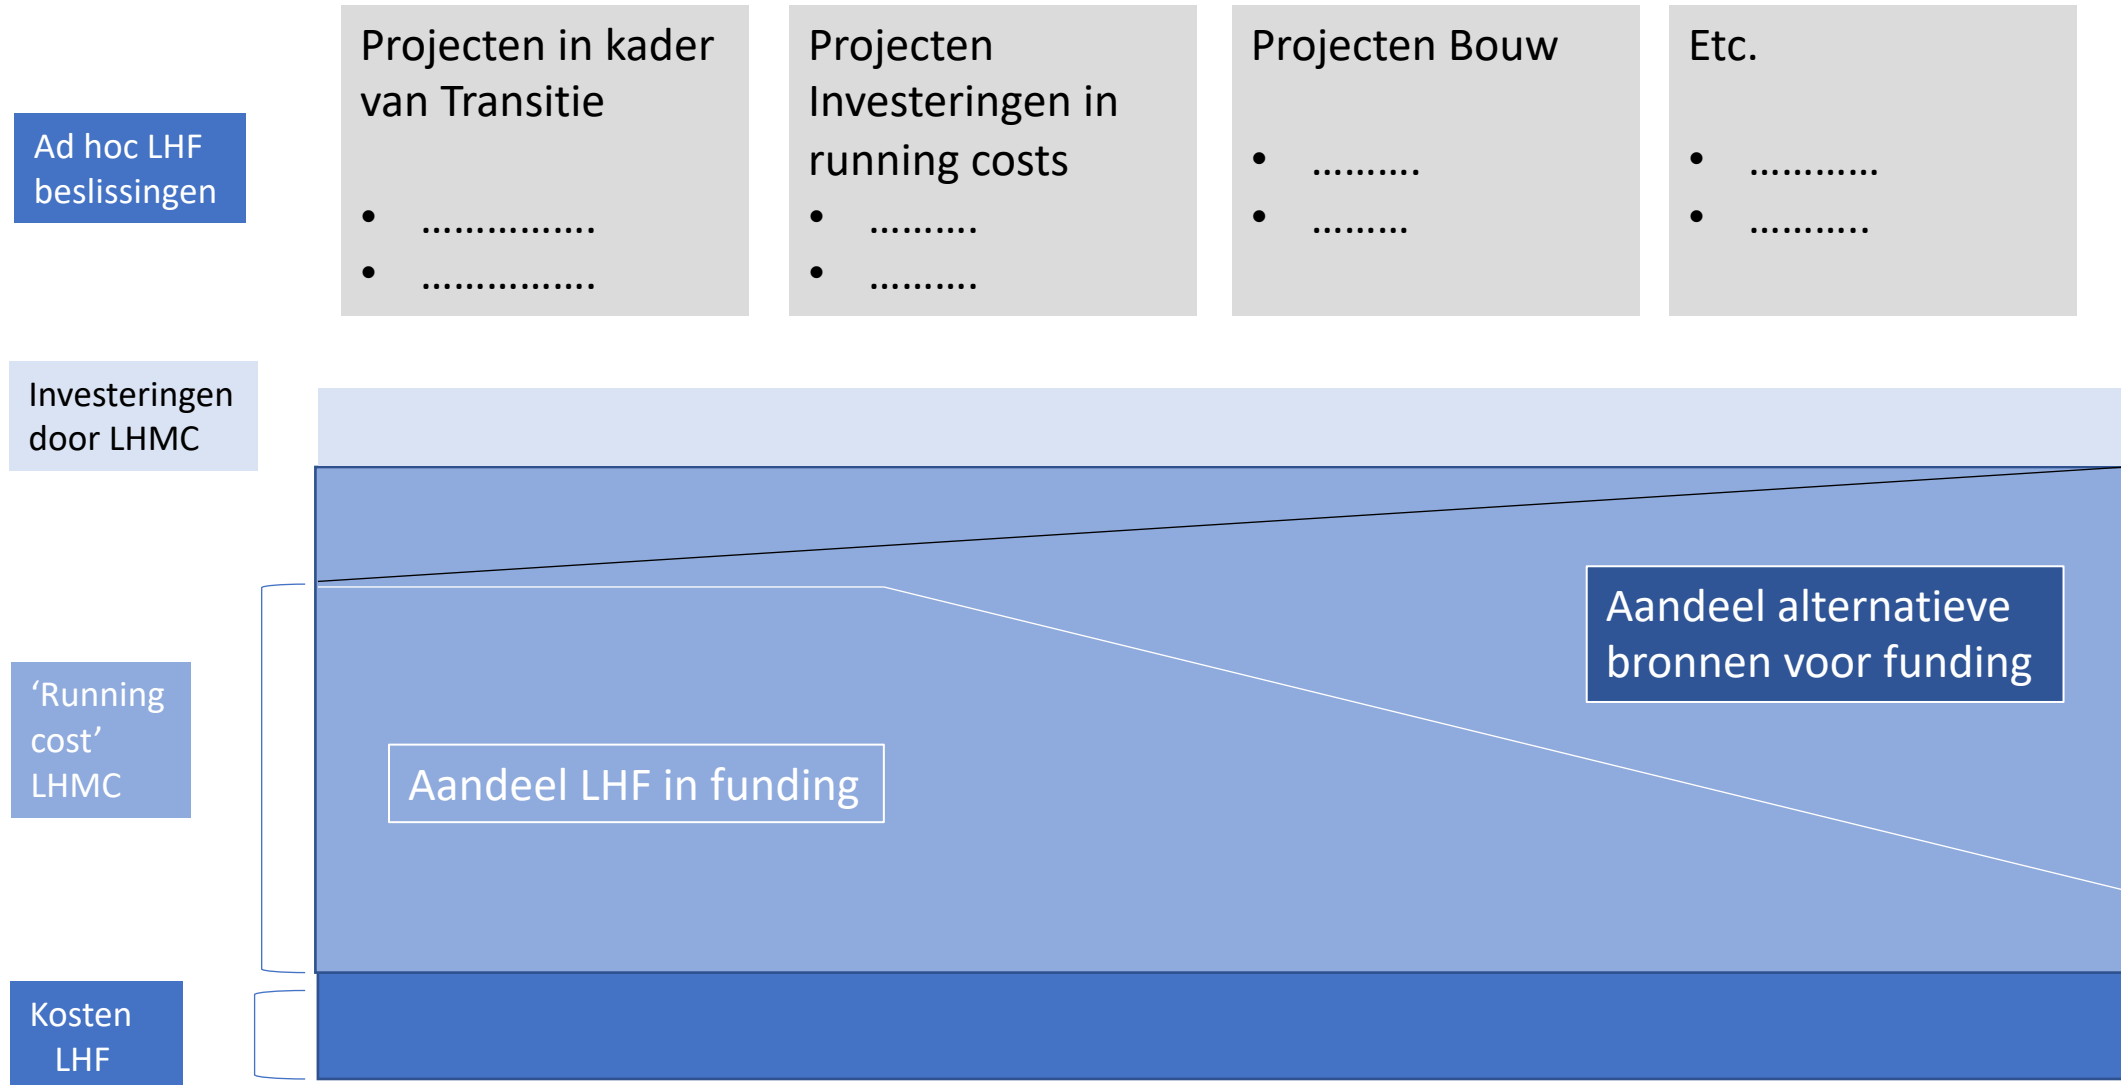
Ad hoc LHF beslissingen

Projecten in kader van Transitie

- ……………
- ……………

Projecten Investeringen in running costs

- ……….
- ……….

Projecten Bouw

- ……….
- ………

Etc.

- ………..
- ……….

Investeringen door LHMC

‘Running cost’ LHMC

Aandeel alternatieve bronnen voor funding

Aandeel LHF in funding

Kosten LHF